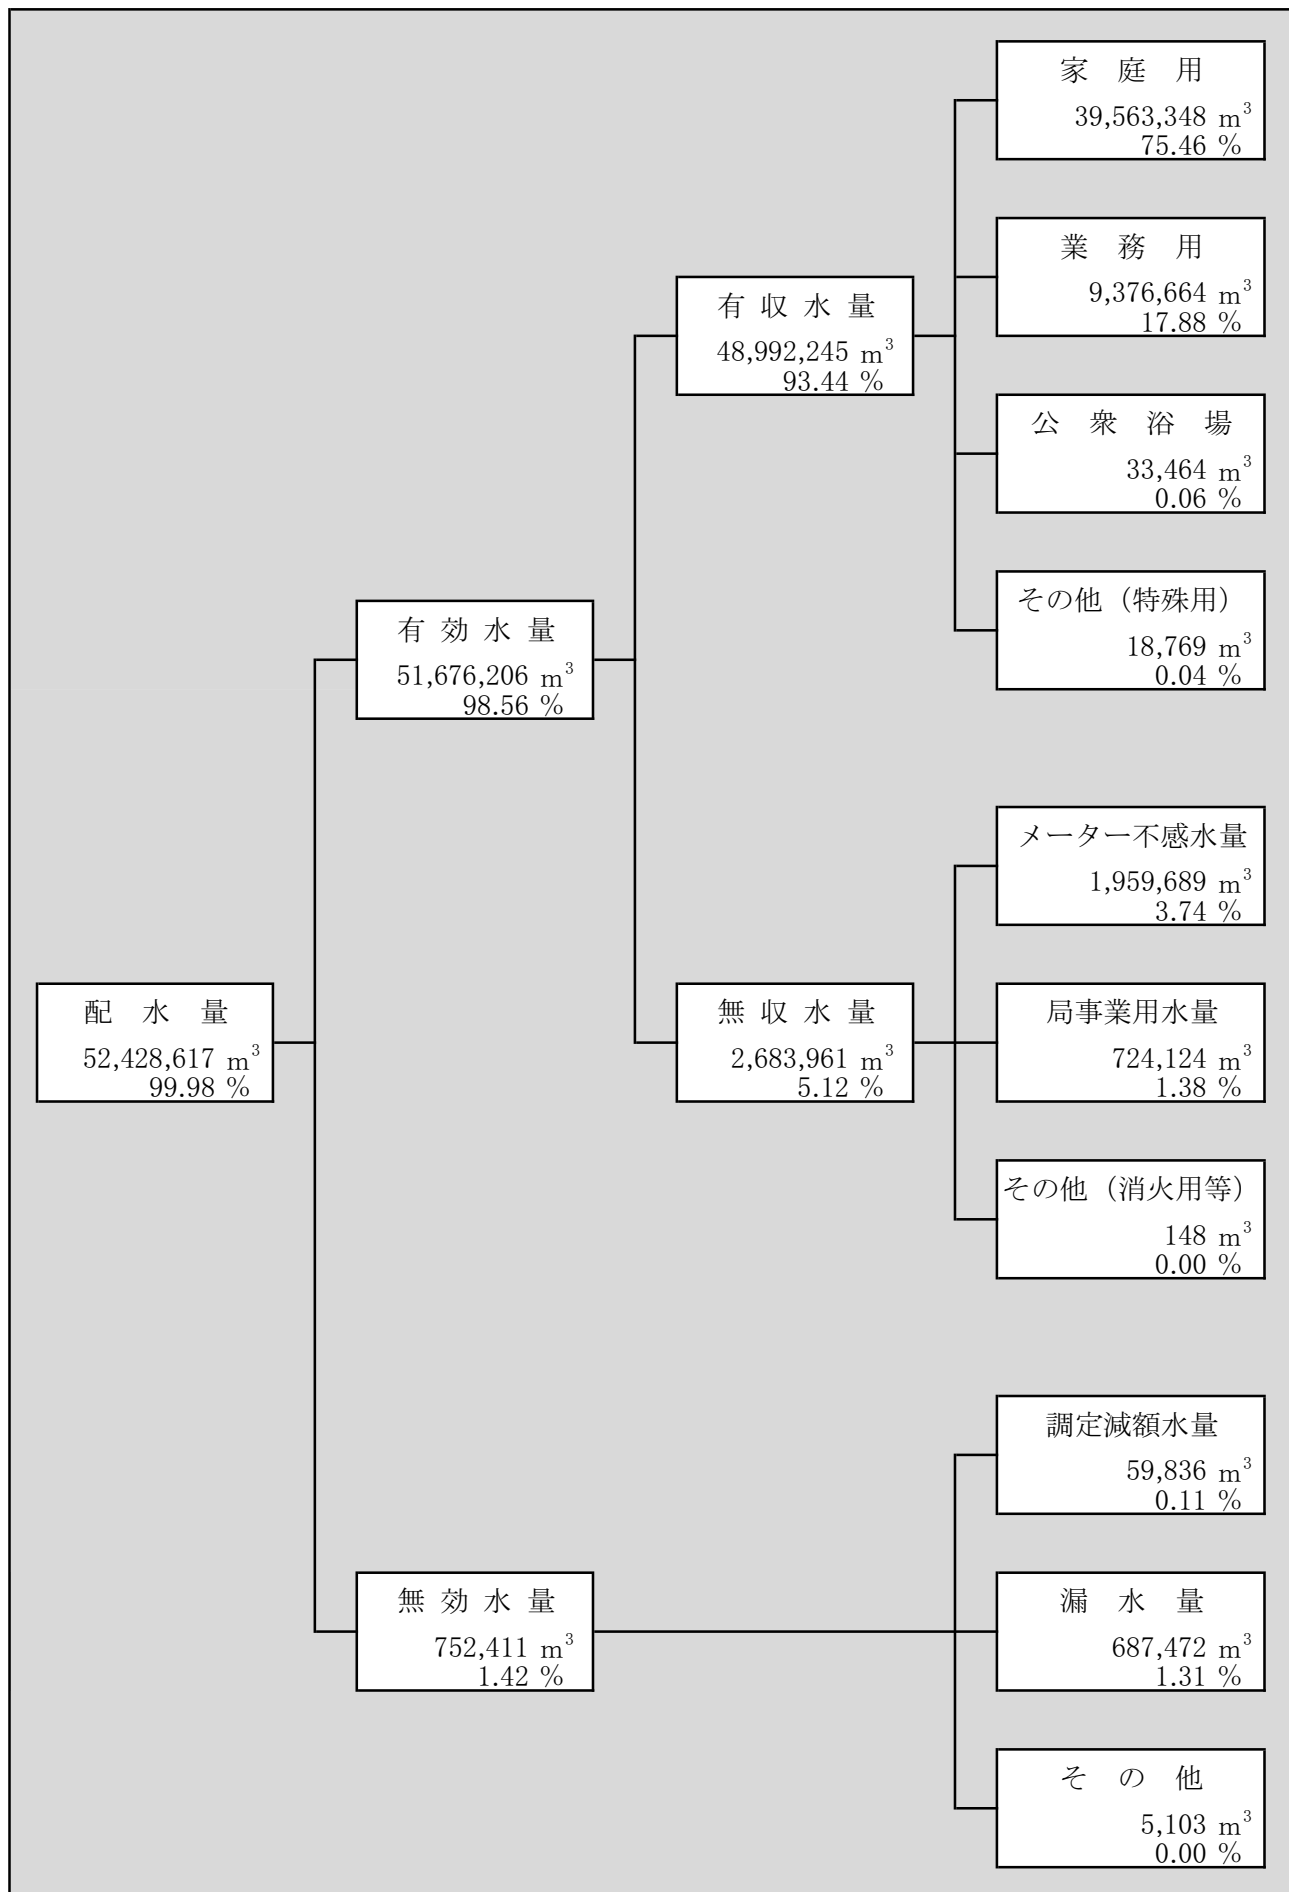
配　水　量
52,428,617 $m^3$
99.98 %

有 効 水 量
51,676,206 $m^3$
98.56 %

有 収 水 量
48,992,245 $m^3$
93.44 %

家　庭　用
39,563,348 $m^3$
75.46 %

業　務　用
9,376,664 $m^3$
17.88 %

公　衆　浴　場
33,464 $m^3$
0.06 %

その他（特殊用）
18,769 $m^3$
0.04 %

無 収 水 量
2,683,961 $m^3$
5.12 %

メーター不感水量
1,959,689 $m^3$
3.74 %

局事業用水量
724,124 $m^3$
1.38 %

その他（消火用等）
148 $m^3$
0.00 %

無 効 水 量
752,411 $m^3$
1.42 %

調定減額水量
59,836 $m^3$
0.11 %

漏　水　量
687,472 $m^3$
1.31 %

そ　の　他
5,103 $m^3$
0.00 %